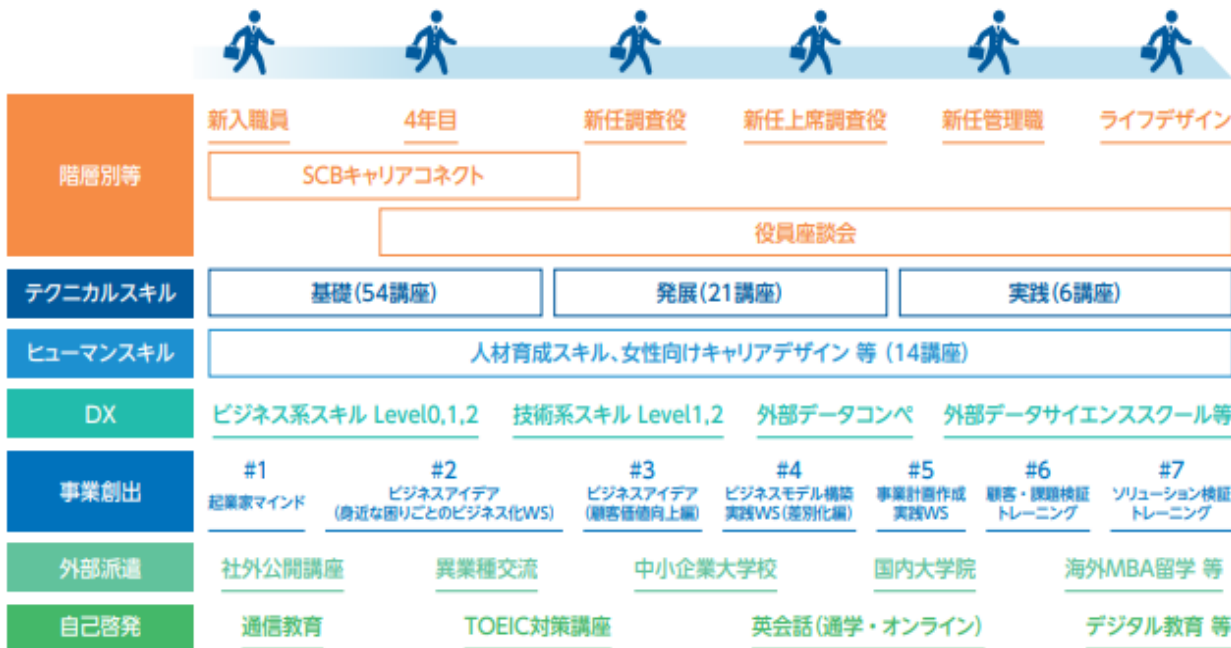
階層別等

新入職員　4年目　新任調査役　新任上席調査役　新任管理職　ライフデザイン

SCBキャリアコネクト

役員座談会

テクニカルスキル

基礎(54講座)　発展(21講座)　実践(6講座)

ヒューマンスキル

人材育成スキル、女性向けキャリアデザイン 等 (14講座)

DX

ビジネス系スキル Level0,1,2　技術系スキル Level1,2　外部データコンペ　外部データサイエンススクール等

事業創出

#1 起業家マインド

#2 ビジネスアイデア (身近な困りごとのビジネス化WS)

#3 ビジネスアイデア (顧客価値向上編)

#4 ビジネスモデル構築 実践WS(差別化編)

#5 事業計画作成 実践WS

#6 顧客・課題検証 トレーニング

#7 ソリューション検証 トレーニング

外部派遣

社外公開講座　異業種交流　中小企業大学校　国内大学院　海外MBA留学 等

自己啓発

通信教育　TOEIC対策講座　英会話(通学・オンライン)　デジタル教育 等